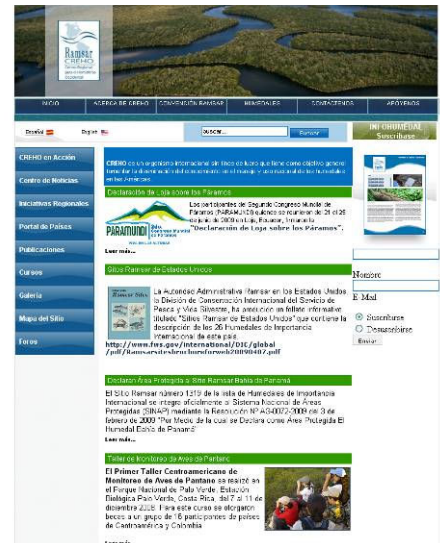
Ramsar CREHO

INICIO | AGENDA DE CREHO | CONVENCIÓN RAMSAR | HUMEDALES | CONTACTENOS | APOYEMOS

Español | English

buscar... | Buscar

INFO-HUMEDAL Suscribase

CREHO en Acción
Centro de Noticias
Iniciativas Regionales
Portal de Países
Publicaciones
Cursos
Galeria
Mapa del Sitio
Foros

CREHO es un organismo internacional sin fines de lucro que tiene como objetivo general fomentar la conservación y uso racional de los humedales en las Américas.

Declaración de Loja sobre los Páramos

PARAMUNDI

Los participantes del Segundo Congreso Mundial de Páramos (PARAMUNDI) quienes se reunieron del 21 al 26 de junio de 2009 en Loja, Ecuador, firmaron la "Declaración de Loja sobre los Páramos".

Leer más...

Sitios Ramsar de Estados Unidos

La Autoridad Administrativa Ramsar en los Estados Unidos, la División de Conservación Internacional del Servicio de Pesca y Vida Silvestre, ha producido un folleto informativo titulado "Sitios Ramsar de Estados Unidos" que contiene la descripción de las 26 Humedales de Importancia Internacional de este país.
http://www.fws.gov/international/DIC/global/pdf/Ramsarsitesbrochureforweb20090407.pdf

Declaran Área Protegida a Sitio Ramsar Bahía de Panamá

El Sitio Ramsar número 1319 de la lista de Humedales de Importancia Internacional se integró oficialmente al Sistema Nacional de Áreas Protegidas (SINAP) mediante la Resolución Nº AG-0072-2009 del 3 de febrero de 2009 "Por Medio de la cual se Declara como Área Protegida El Humedal Bahía de Panamá".
Leer más...

Taller de Monitoreo de Aves de Pantano

El Primer Taller Centroamericano de Monitoreo de Aves de Pantano se realizó en el Parque Nacional de Palo Verde, Estación Biológica Palo Verde, Costa Rica, del 7 al 11 de diciembre 2008. Para este curso se otorgaron becas a un grupo de 16 participantes de países de Centroamérica y Colombia.

Leer más...

Nombre
E-Mail
Suscribirse
Desuscribirse
Enviar